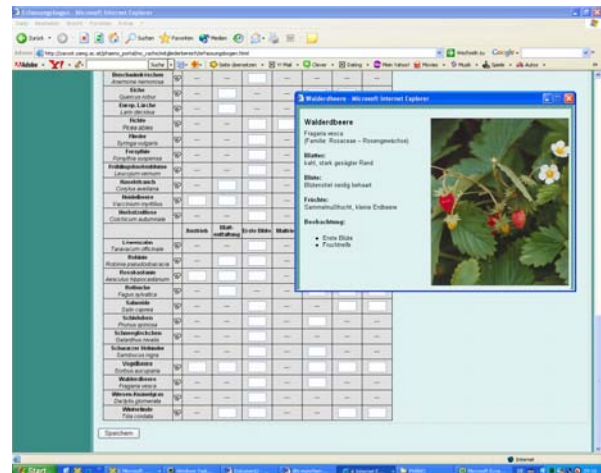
Erhebungsbogen - Microsoft Internet Explorer

Datei Bearbeiten Ansicht Favoriten Extras ?

Zurück Suchen Favoriten Medien

Adresse http://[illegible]

Buschwindröschen
Anemone nemorosa

Eiche
Quercus robur

Europ. Lärche
Larix decidua

Fichte
Picea abies

Flieder
Syringa vulgaris

Forsythie
Forsythia suspensa

Frühlingsknotenblume
Leucojum vernum

Haselstrauch
Corylus avellana

Heidelbeere
Vaccinium myrtillus

Herbstzeitlose
Colchicum autumnale

| Austrieb | Blatt-entfaltung | Erste Blüte | Vollblüte |
|---|---|---|---|

Löwenzahn
Taraxacum officinale

Robinie
Robinia pseudoacacia

Rosskastanie
Aesculus hippocastanum

Rotbuche
Fagus sylvatica

Salweide
Salix caprea

Schlehdorn
Prunus spinosa

Schneeglöckchen
Galanthus nivalis

Schwarzer Holunder
Sambucus nigra

Vogelbeere
Sorbus aucuparia

Walderdbeere
Fragaria vesca

Wiesen-Knäuelgras
Dactylis glomerata

Winterlinde
Tilia cordata

Speichern

Walderdbeere - Microsoft Internet Explorer

Walderdbeere

Fragaria vesca
(Familie: Rosaceae - Rosengewächse)

Blätter:
kahl, stark gesägter Rand

Blüte:
Blütenstiel seidig behaart

Früchte:
Sammelnußfrucht, kleine Erdbeere

Beobachtung:

• Erste Blüte
• Fruchtreife

Internet

Start